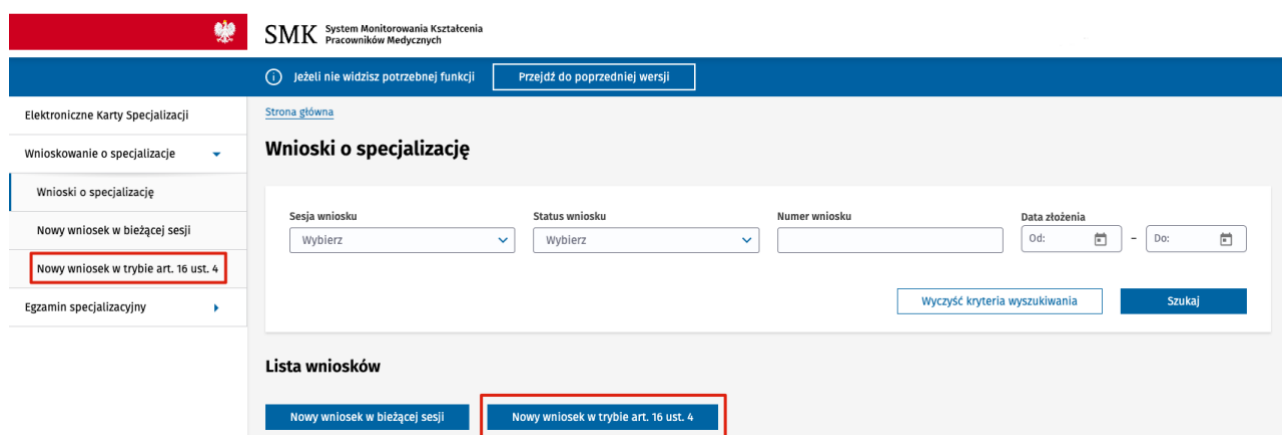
SMK System Monitorowania Kształcenia Pracowników Medycznych

Jeżeli nie widzisz potrzebnej funkcji

Przejdź do poprzedniej wersji

Elektroniczne Karty Specjalizacji

Wnioskowanie o specjalizacje

Wnioski o specjalizację

Nowy wniosek w bieżącej sesji

Nowy wniosek w trybie art. 16 ust. 4

Egzamin specjalizacyjny

Strona główna

Wnioski o specjalizację

Sesja wniosku
Wybierz

Status wniosku
Wybierz

Numer wniosku

Data złożenia
Od: – Do:

Wyczyść kryteria wyszukiwania

Szukaj

Lista wniosków

Nowy wniosek w bieżącej sesji

Nowy wniosek w trybie art. 16 ust. 4